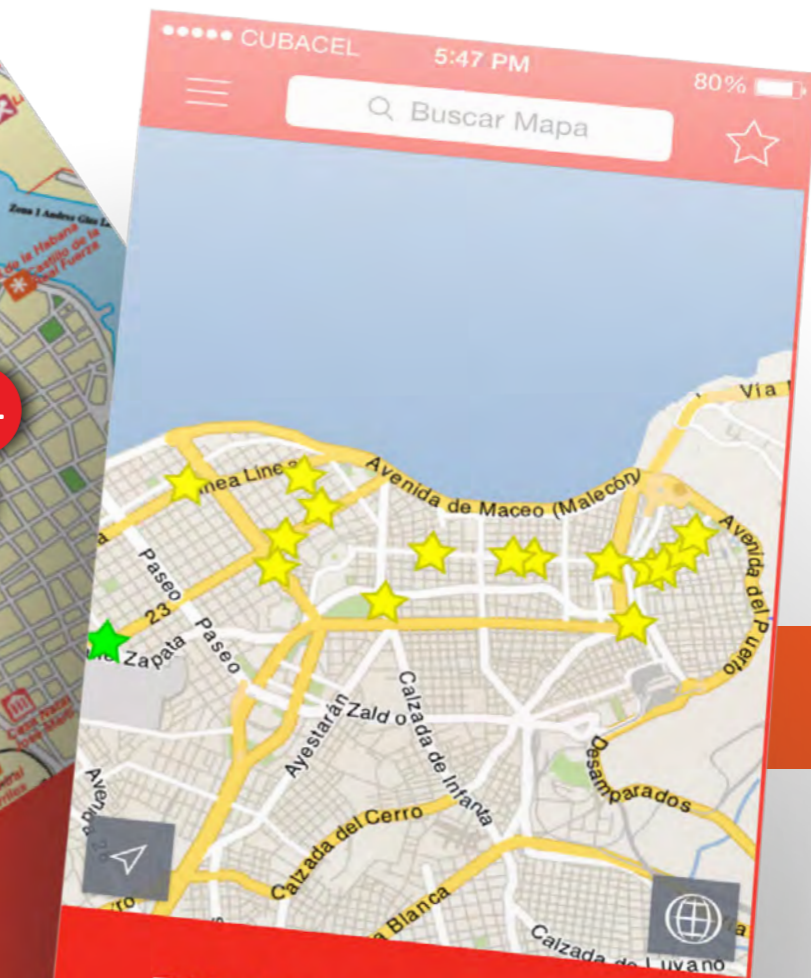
••••• CUBACEL 5:47 PM 80%

Buscar Mapa

Vía

Avenida de Maceo (Malecon)

Linea

Avenida del Puerto

Paseo

Paseo

23

Zapata

Zald o

Ayestarán

Calzada de Infanta

Desamparados

Calzada del Cerro

Blanca

Calzada de Luyano

Avenida

Zona 1 Andres Gtez Le

de la Habana

Castillo de la Real Fuerza